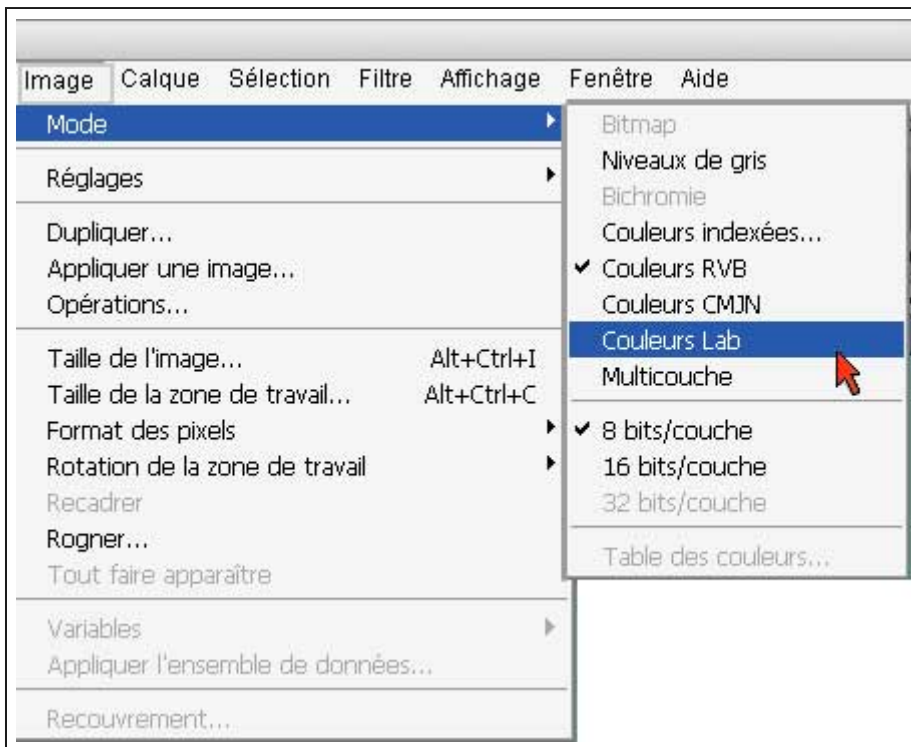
Image Calque Sélection Filtre Affichage Fenêtre Aide

Mode

Réglages

Dupliquer...
Appliquer une image...
Opérations...

Taille de l'image... Alt+Ctrl+I
Taille de la zone de travail... Alt+Ctrl+C
Format des pixels
Rotation de la zone de travail
Recadrer
Rogner...
Tout faire apparaître

Variables
Appliquer l'ensemble de données...

Recouvrement...

Bitmap
Niveaux de gris
Bichromie
Couleurs indexées...
✔ Couleurs RVB
Couleurs CMJN
Couleurs Lab
Multicouche

✔ 8 bits/couche
16 bits/couche
32 bits/couche

Table des couleurs...